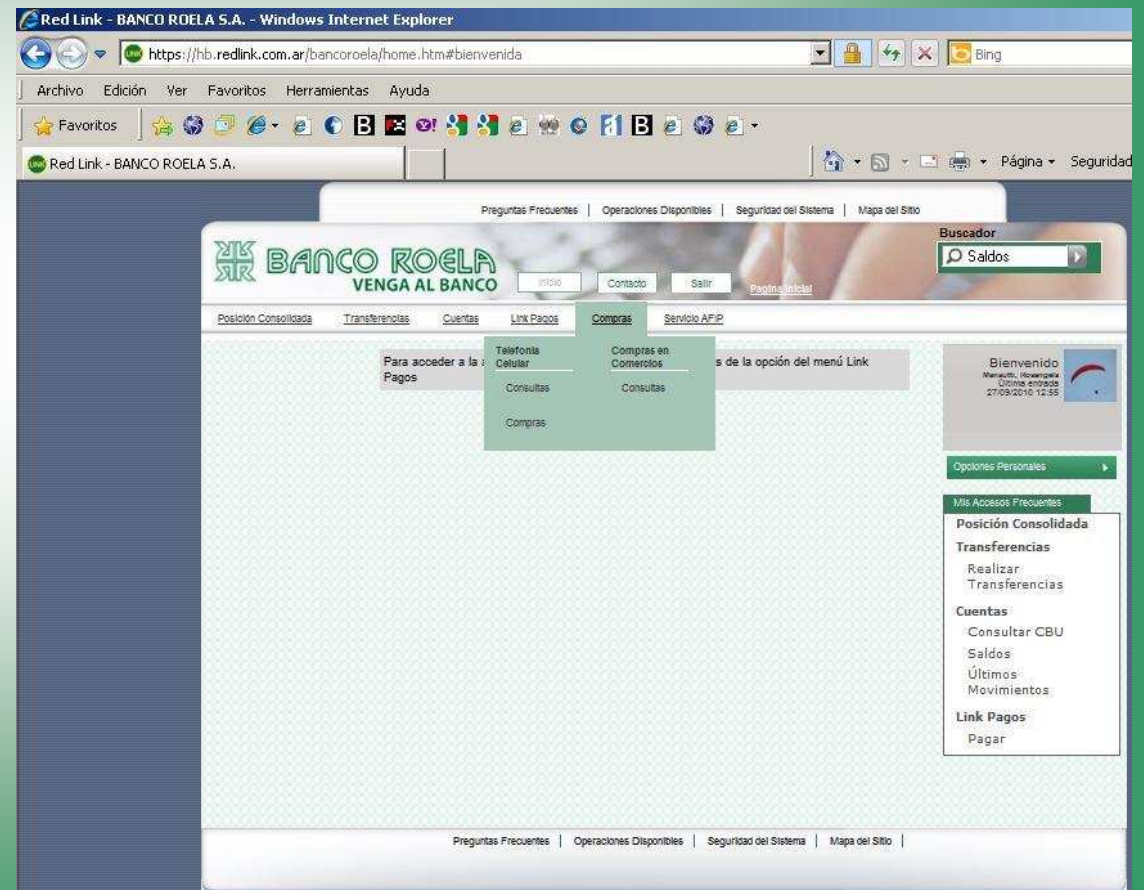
Red Link - BANCO ROELA S.A. - Windows Internet Explorer

https://hb.redlink.com.ar/bancoroela/home.htm#bienvenida

Bing

Archivo Edición Ver Favoritos Herramientas Ayuda

Favoritos

Red Link - BANCO ROELA S.A.

Página Seguridad

Preguntas Frecuentes | Operaciones Disponibles | Seguridad del Sistema | Mapa del Sitio

BANCO ROELA
VENGA AL BANCO

Inicio Contacto Salir Pagina Inicial

Buscador
Saldos

Posición Consolidada Transferencias Cuentas Link Pagos Compras Servicio AFIP

Para acceder a la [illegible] s de la opción del menú Link Pagos

Telefonía Celular
Consultas
Compras

Compras en Comercios
Consultas

Bienvenido
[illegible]
Última entrada
27/09/2010 12:55

Opciones Personales

Mis Accesos Frecuentes
Posición Consolidada
Transferencias
Realizar Transferencias
Cuentas
Consultar CBU
Saldos
Últimos Movimientos
Link Pagos
Pagar

Preguntas Frecuentes | Operaciones Disponibles | Seguridad del Sistema | Mapa del Sitio |